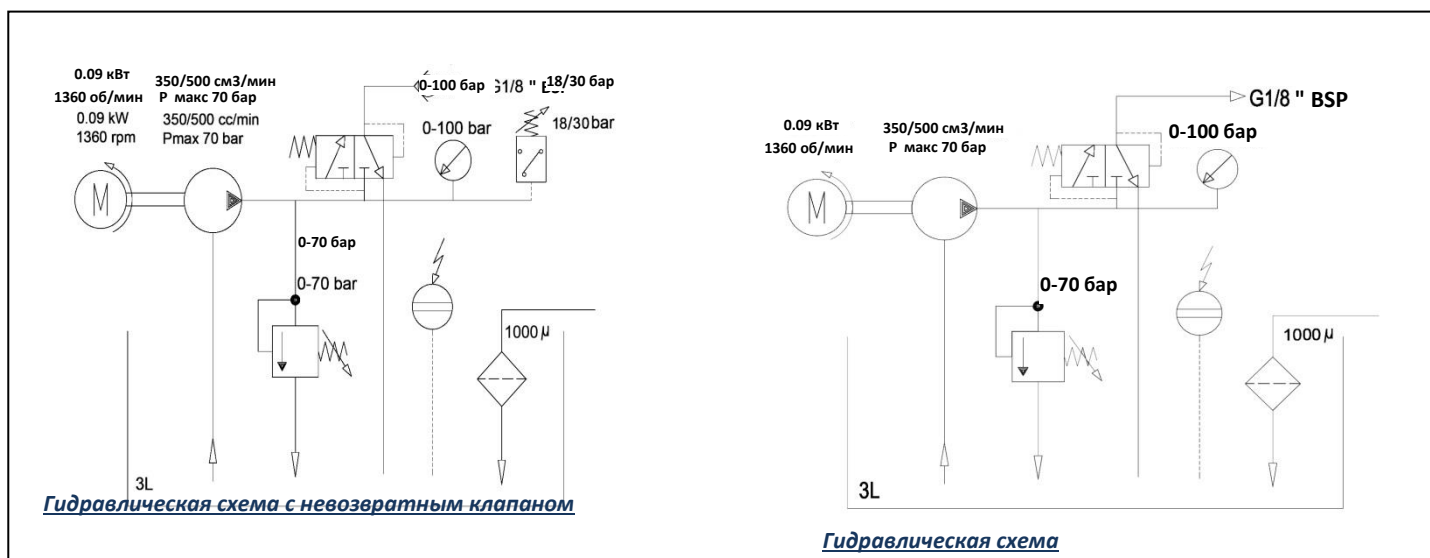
0.09 кВт
1360 об/мин
0.09 kW
1360 rpm

350/500 см3/мин
Р макс 70 бар
350/500 cc/min
Pmax 70 bar

0-100 бар
G1/8 " BSP
18/30 бар
0-100 bar
18/30 bar

0-70 бар
0-70 bar

1000 $\mu$

3L

Гидравлическая схема с невозвратным клапаном

0.09 кВт
1360 об/мин

350/500 см3/мин
Р макс 70 бар

G1/8 " BSP
0-100 бар

0-70 бар

1000 $\mu$

3L

Гидравлическая схема